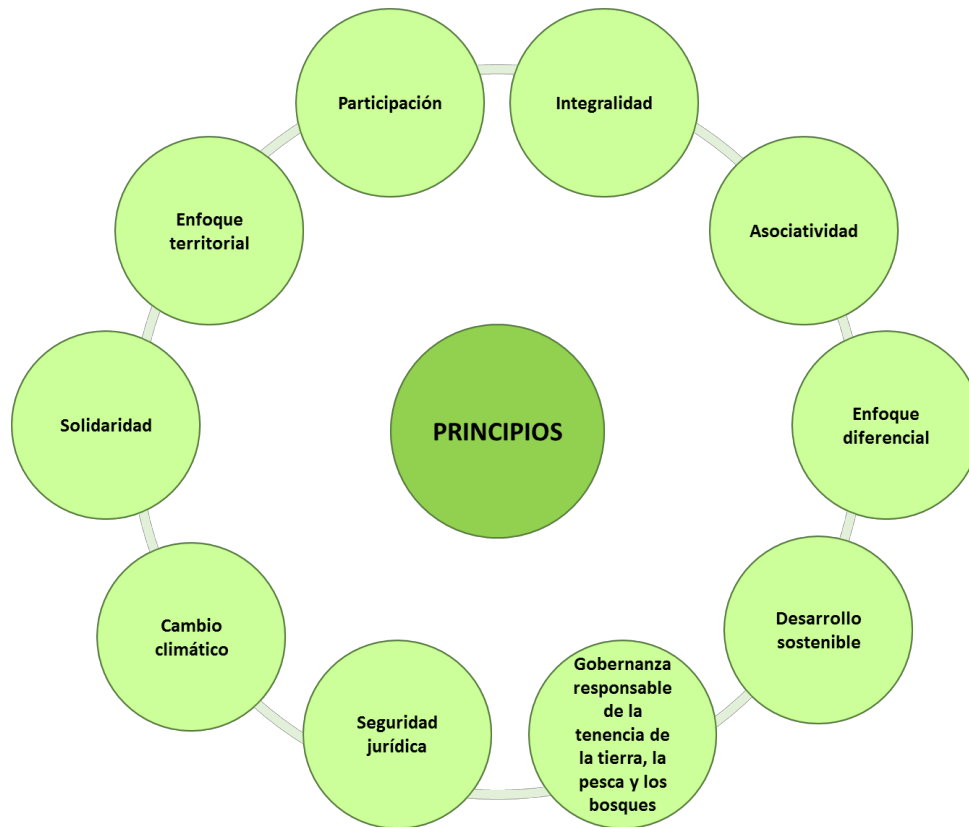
PRINCIPIOS

Participación

Integralidad

Asociatividad

Enfoque diferencial

Desarrollo sostenible

Gobernanza responsable de la tenencia de la tierra, la pesca y los bosques

Seguridad jurídica

Cambio climático

Solidaridad

Enfoque territorial